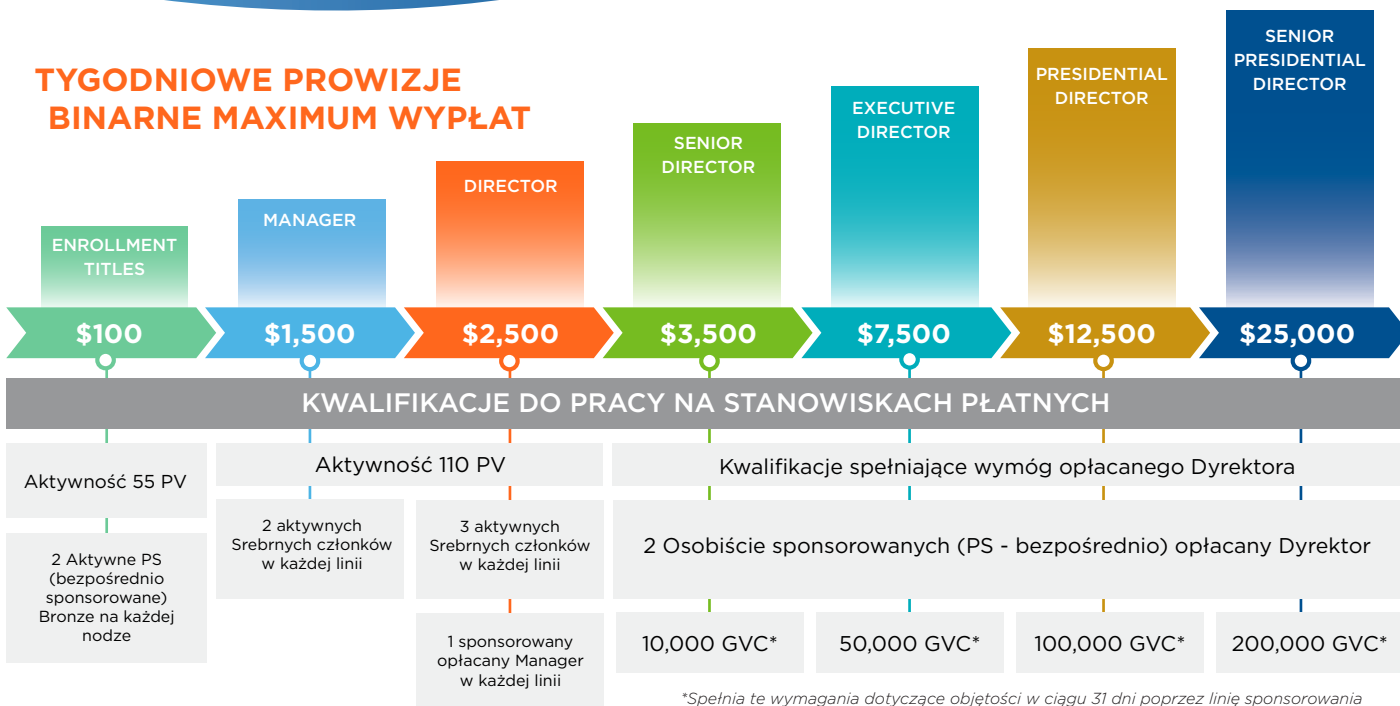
TYGODNIOWE PROWIZJE BINARNE MAXIMUM WYPŁAT

ENROLLMENT TITLES

MANAGER

DIRECTOR

SENIOR DIRECTOR

EXECUTIVE DIRECTOR

PRESIDENTIAL DIRECTOR

SENIOR PRESIDENTIAL DIRECTOR

$100

$1,500

$2,500

$3,500

$7,500

$12,500

$25,000

KWALIFIKACJE DO PRACY NA STANOWISKACH PŁATNYCH

Aktywność 55 PV

Aktywność 110 PV

Kwalifikacje spełniające wymóg opłacanego Dyrektora

2 Aktywne PS (bezpośrednio sponsorowane) Bronze na każdej nodze

2 aktywnych Srebrnych członków w każdej linii

3 aktywnych Srebrnych członków w każdej linii

2 Osobiście sponsorowanych (PS - bezpośrednio) opłacany Dyrektor

1 sponsorowany opłacany Manager w każdej linii

10,000 GVC*

50,000 GVC*

100,000 GVC*

200,000 GVC*

*Spełnia te wymagania dotyczące objętości w ciągu 31 dni poprzez linię sponsorowania